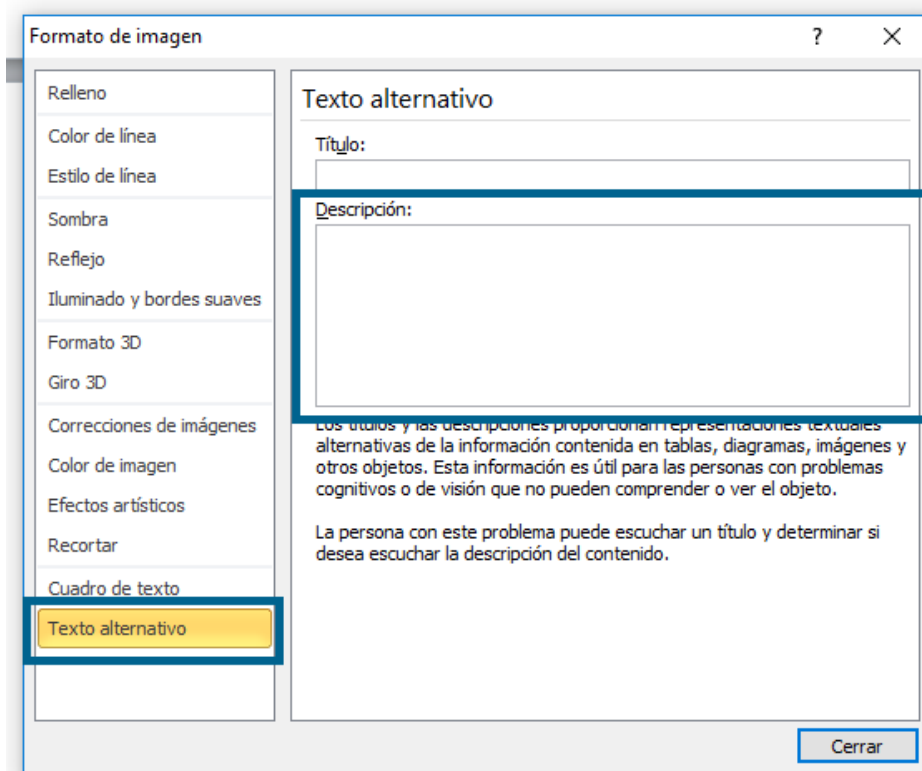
Formato de imagen

?

Relleno
Color de línea
Estilo de línea
Sombra
Reflejo
Iluminado y bordes suaves
Formato 3D
Giro 3D
Correcciones de imágenes
Color de imagen
Efectos artísticos
Recortar
Cuadro de texto
Texto alternativo

Texto alternativo

Título:

Descripción:

Los títulos y las descripciones proporcionan representaciones textuales alternativas de la información contenida en tablas, diagramas, imágenes y otros objetos. Esta información es útil para las personas con problemas cognitivos o de visión que no pueden comprender o ver el objeto.

La persona con este problema puede escuchar un título y determinar si desea escuchar la descripción del contenido.

Cerrar